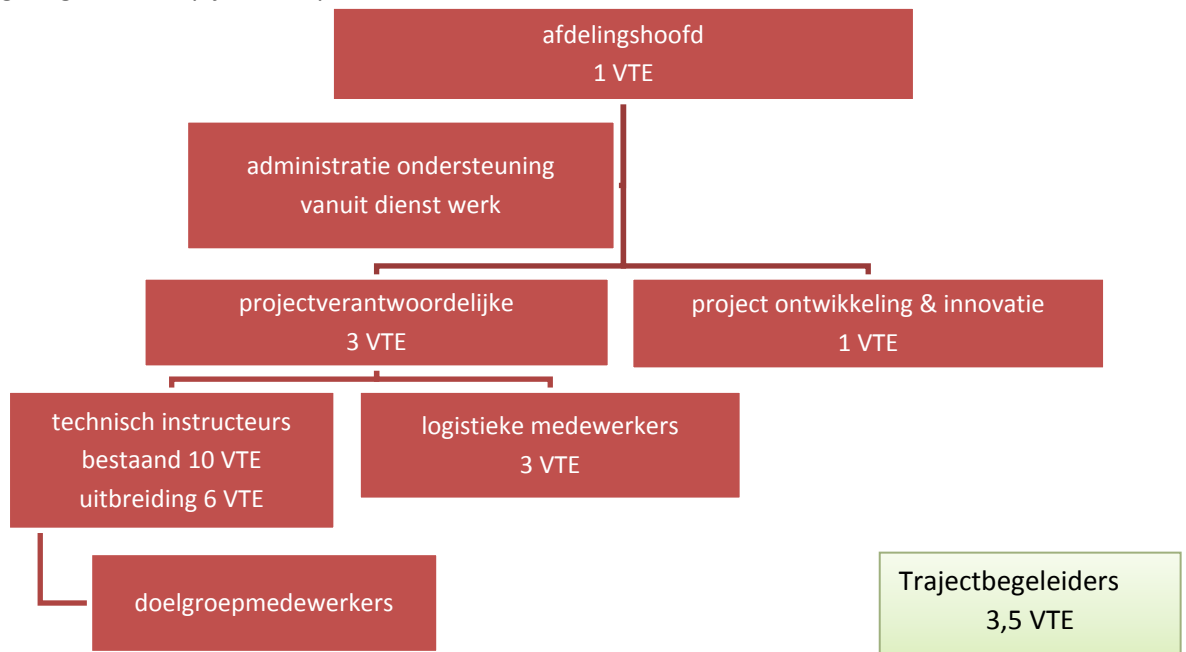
afdelingshoofd
1 VTE

administratie ondersteuning
vanuit dienst werk

projectverantwoordelijke
3 VTE

project ontwikkeling & innovatie
1 VTE

technisch instructeurs
bestaand 10 VTE
uitbreiding 6 VTE

logistieke medewerkers
3 VTE

doelgroepmedewerkers

Trajectbegeleiders
3,5 VTE